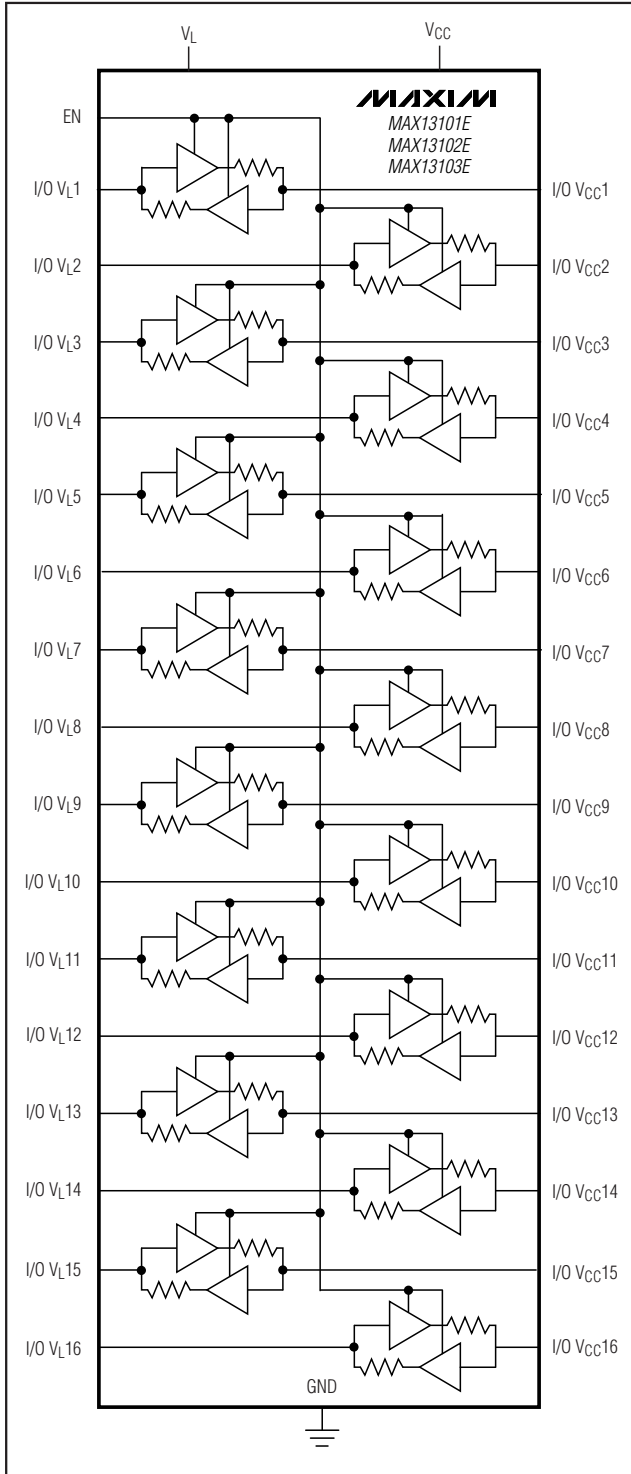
$V_L$

$V_{CC}$

MAXIM

MAX13101E
MAX13102E
MAX13103E

EN

I/O $V_L$1

I/O $V_{CC}$1

I/O $V_L$2

I/O $V_{CC}$2

I/O $V_L$3

I/O $V_{CC}$3

I/O $V_L$4

I/O $V_{CC}$4

I/O $V_L$5

I/O $V_{CC}$5

I/O $V_L$6

I/O $V_{CC}$6

I/O $V_L$7

I/O $V_{CC}$7

I/O $V_L$8

I/O $V_{CC}$8

I/O $V_L$9

I/O $V_{CC}$9

I/O $V_L$10

I/O $V_{CC}$10

I/O $V_L$11

I/O $V_{CC}$11

I/O $V_L$12

I/O $V_{CC}$12

I/O $V_L$13

I/O $V_{CC}$13

I/O $V_L$14

I/O $V_{CC}$14

I/O $V_L$15

I/O $V_{CC}$15

I/O $V_L$16

I/O $V_{CC}$16

GND